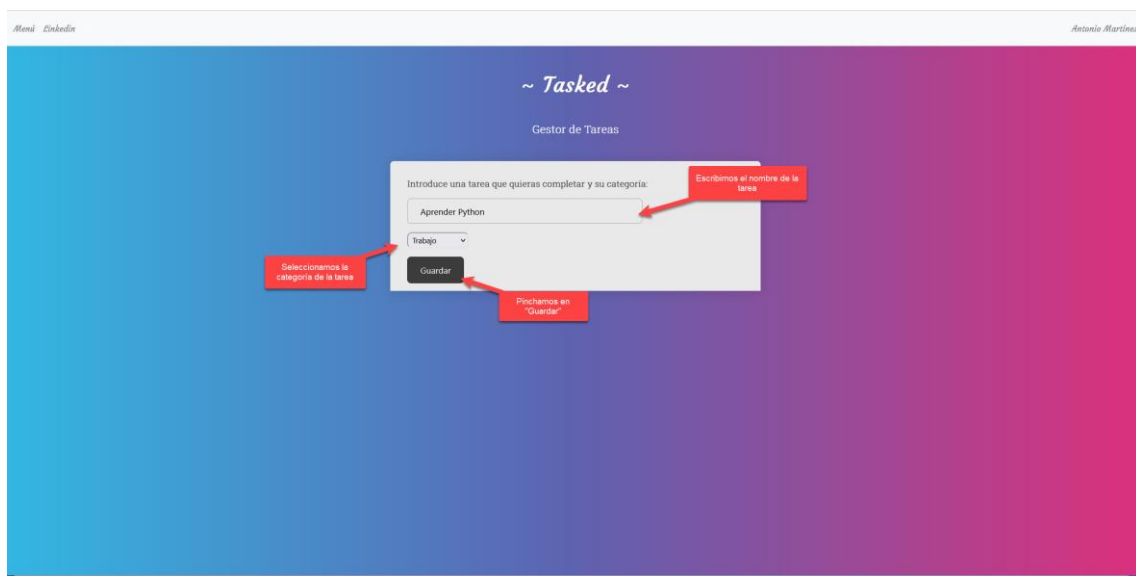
Menú Linkedin

Antonio Martínez

~ Tasked ~

Gestor de Tareas

Introduce una tarea que quieras completar y su categoría:

Escribimos el nombre de la tarea

Aprender Python

Trabajo

Seleccionamos la categoría de la tarea

Guardar

Pinchamos en "Guardar"